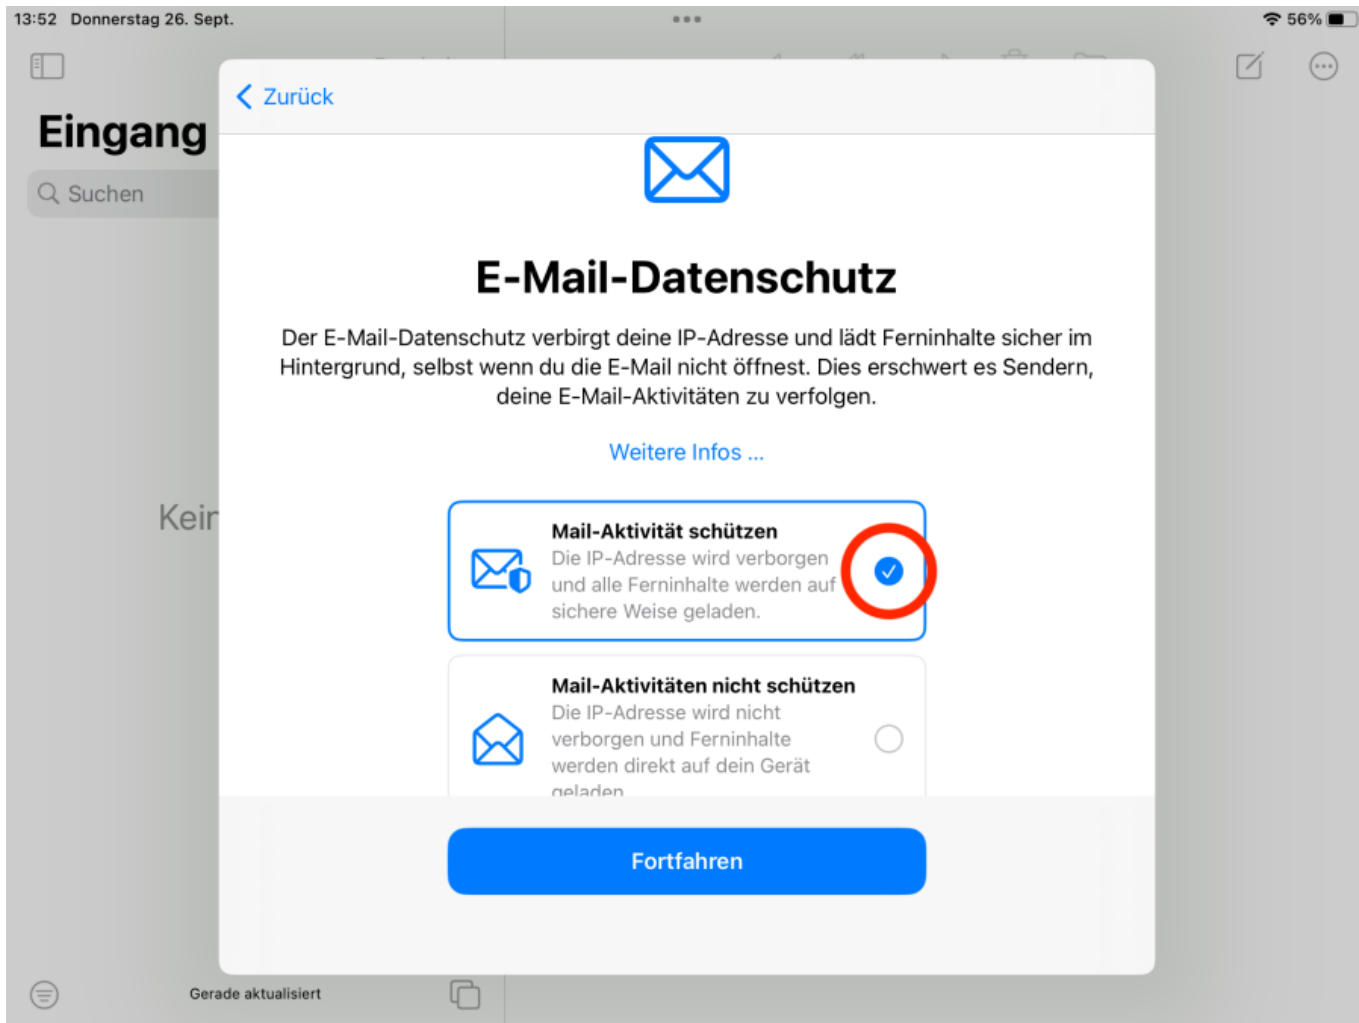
13:52 Donnerstag 26. Sept.

56%

Eingang

Suchen

Keir

< Zurück

E-Mail-Datenschutz

Der E-Mail-Datenschutz verbirgt deine IP-Adresse und lädt Ferninhalte sicher im Hintergrund, selbst wenn du die E-Mail nicht öffnest. Dies erschwert es Sendern, deine E-Mail-Aktivitäten zu verfolgen.

Weitere Infos ...

Mail-Aktivität schützen
Die IP-Adresse wird verborgen und alle Ferninhalte werden auf sichere Weise geladen.

Mail-Aktivitäten nicht schützen
Die IP-Adresse wird nicht verborgen und Ferninhalte werden direkt auf dein Gerät geladen

Fortfahren

Gerade aktualisiert